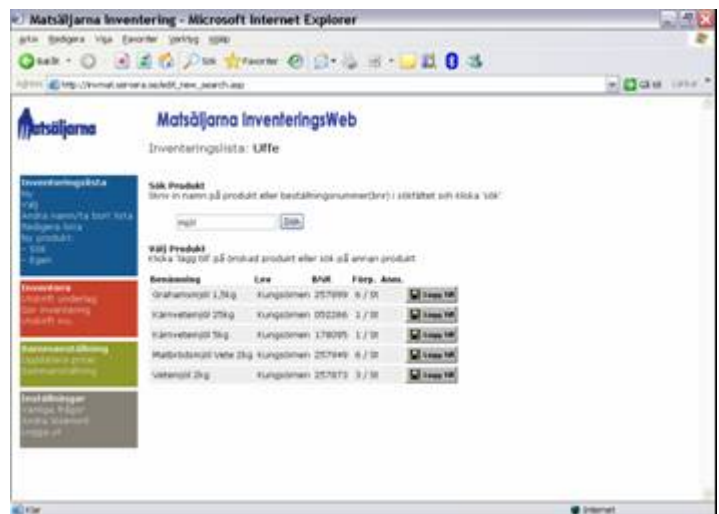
Matsäljarna Inventering - Microsoft Internet Explorer

Arkiv Redigera Visa Favoriter Verktyg Hjälp

Bakåt Sök Favoriter

Adress http://invmat.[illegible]/edit_new_search.asp

Gå till Länkar

Matsäljarna

Matsäljarna InventeringsWeb

Inventeringslista: Uffe

Inventeringslista
Ny
Välj
Ändra namn/ta bort lista
Redigera lista
Ny produkt
- Sök
- Egen

Inventera
Utskrift underlag
Gör inventering
Utskrift inv.

Bannerbeställning
Uppdatera priser
Bannerbeställning

Inställningar
Vanliga frågor
Ändra lösenord
Logga ut

Sök Produkt
Skriv in namn på produkt eller beställningsnummer(bnr) i sökfältet och klicka 'sök'

mjöl Sök

Välj Produkt
Klicka 'lägg till' på önskad produkt eller sök på annan produkt

| Benämning | Lev | B/nR | Förp. | Anm. | |
|---|---|---|---|---|---|
| Grahamsmjöl 1,5kg | Kungsörnen | 257899 | 6 / St | | Lägg till |
| Kärnvetemjöl 25kg | Kungsörnen | 050266 | 1 / St | | Lägg till |
| Kärnvetemjöl 5kg | Kungsörnen | 178095 | 1 / St | | Lägg till |
| Matbrödsmjöl Vete 2kg | Kungsörnen | 257949 | 6 / St | | Lägg till |
| Vetemjöl 2kg | Kungsörnen | 257873 | 5 / St | | Lägg till |

Klar

Internet